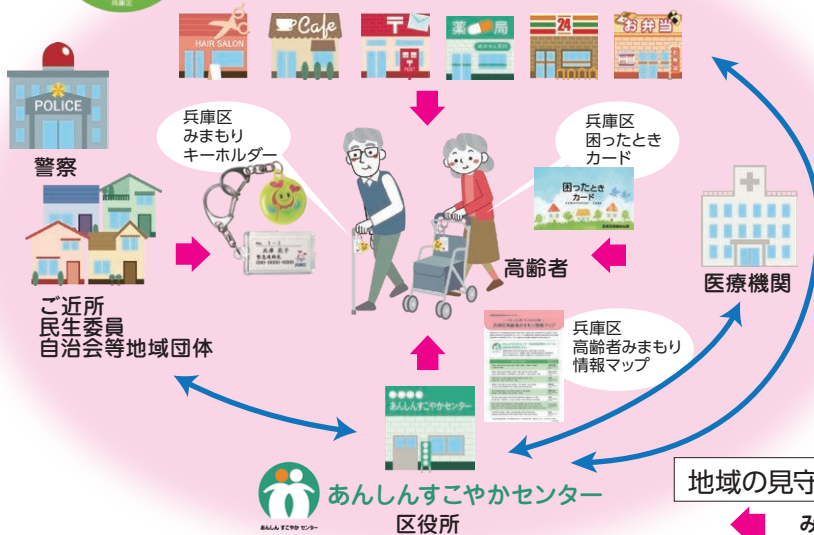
兵庫区

HAIR SALON
Cafe
薬局
24
お弁当

POLICE
警察

兵庫区
みまもり
キーホルダー

兵庫区
困ったとき
カード

困ったとき
カード

ご近所
民生委員
自治会等地域団体

高齢者

医療機関

兵庫区
高齢者みまもり
情報マップ

あんしんすこやかセンター

あんしんすこやかセンター
あんしん すこやか センター
区役所

地域の見守
み